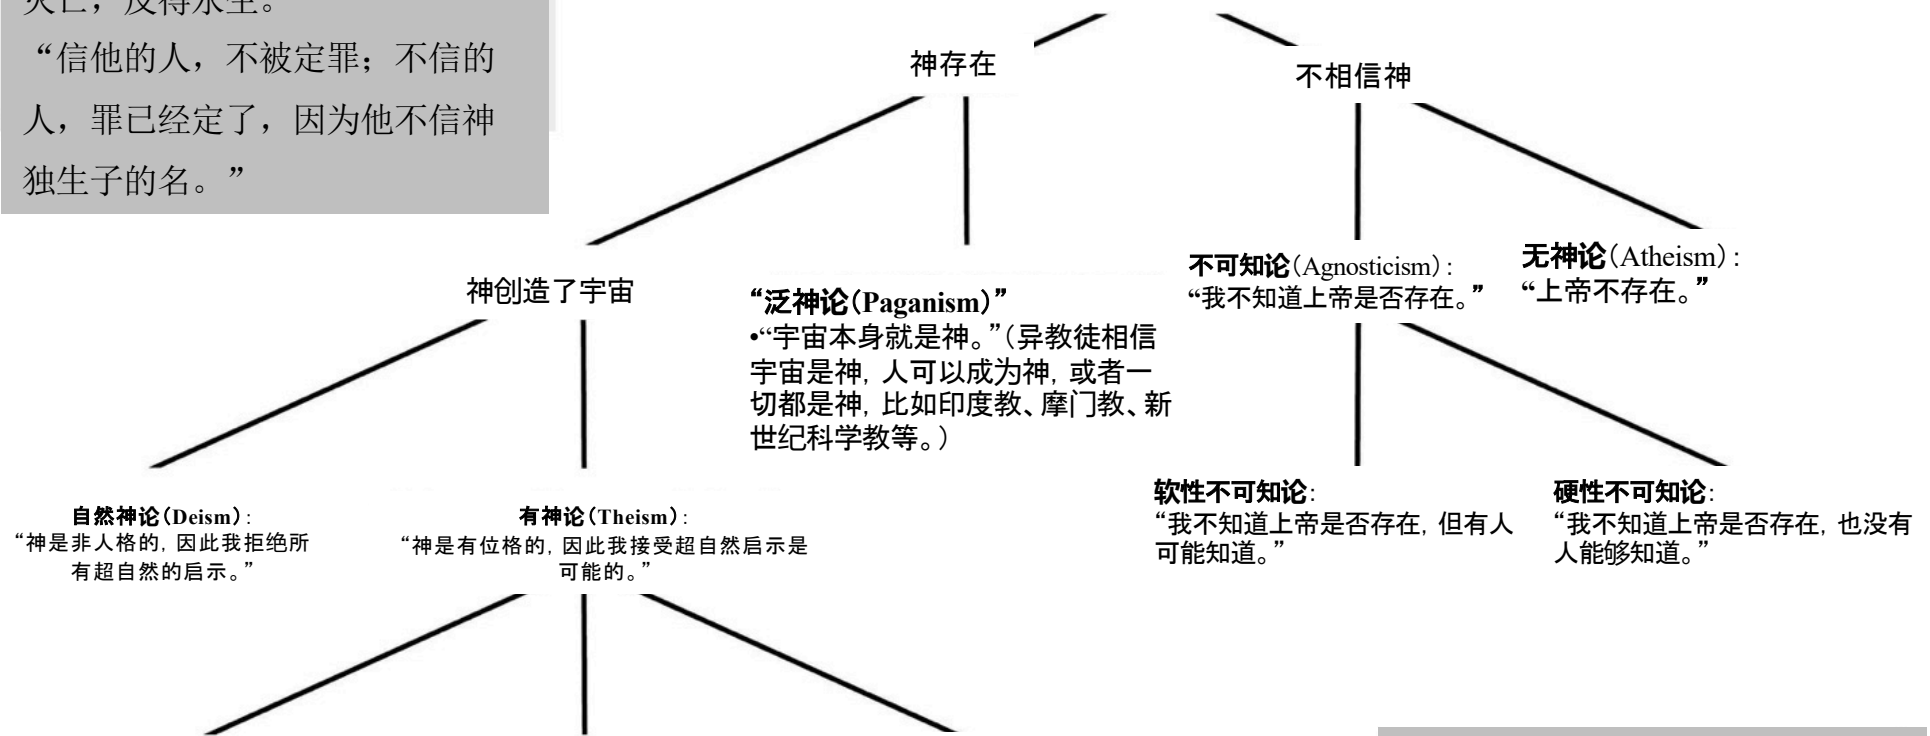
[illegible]，反得永生。
“信他的人，不被定罪；不信的人，罪已经定了，因为他不信神独生子的名。”

神存在

不相信神

神创造了宇宙

“泛神论(Paganism)”
•“宇宙本身就是神。”(异教徒相信宇宙是神，人可以成为神，或者一切都是神，比如印度教、摩门教、新世纪科学教等。)

不可知论(Agnosticism)：
“我不知道上帝是否存在。”

无神论(Atheism)：
“上帝不存在。”

自然神论(Deism)：
“神是非人格的，因此我拒绝所有超自然的启示。”

有神论(Theism)：
“神是有位格的，因此我接受超自然启示是可能的。”

软性不可知论：
“我不知道上帝是否存在，但有人可能知道。”

硬性不可知论：
“我不知道上帝是否存在，也没有人能够知道。”